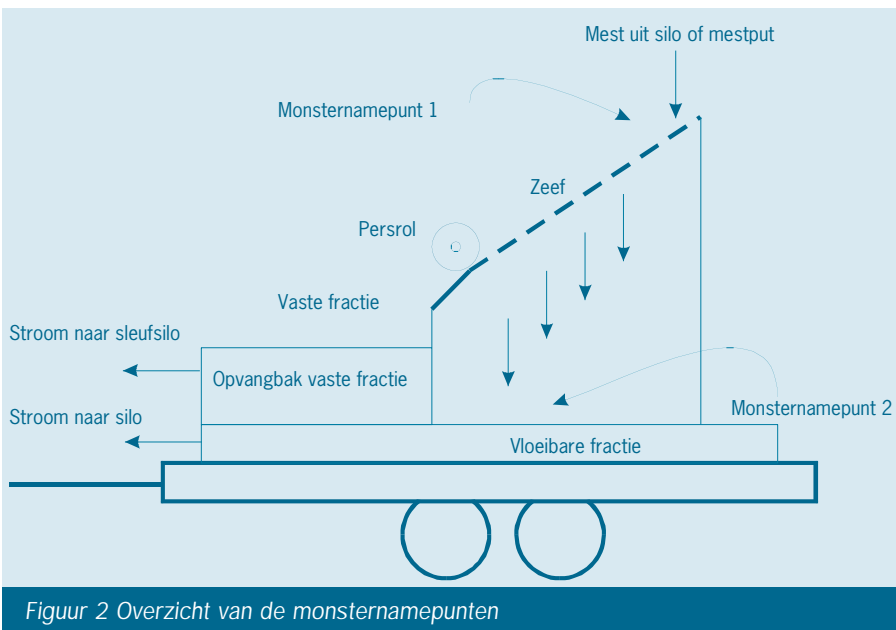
Mest uit silo of mestput

Monsternamepunt 1

Zeef

Persrol

Vaste fractie

Stroom naar sleufsilo

Opvangbak vaste fractie

Stroom naar silo

Monsternamepunt 2

Vloeibare fractie

Figuur 2 Overzicht van de monsternamepunten